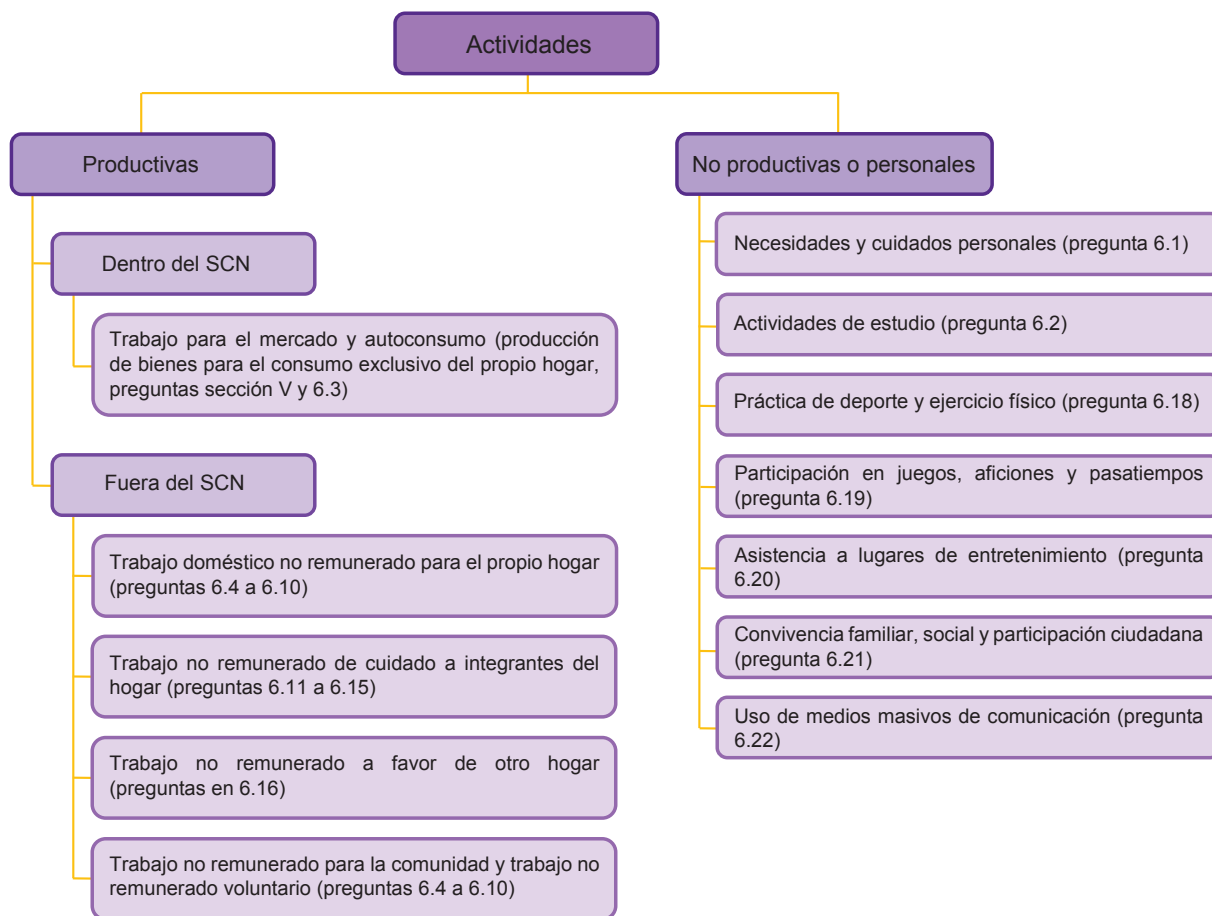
Actividades

Productivas

Dentro del SCN

Trabajo para el mercado y autoconsumo (producción de bienes para el consumo exclusivo del propio hogar, preguntas sección V y 6.3)

Fuera del SCN

Trabajo doméstico no remunerado para el propio hogar (preguntas 6.4 a 6.10)

Trabajo no remunerado de cuidado a integrantes del hogar (preguntas 6.11 a 6.15)

Trabajo no remunerado a favor de otro hogar (preguntas en 6.16)

Trabajo no remunerado para la comunidad y trabajo no remunerado voluntario (preguntas 6.4 a 6.10)

No productivas o personales

Necesidades y cuidados personales (pregunta 6.1)

Actividades de estudio (pregunta 6.2)

Práctica de deporte y ejercicio físico (pregunta 6.18)

Participación en juegos, aficiones y pasatiempos (pregunta 6.19)

Asistencia a lugares de entretenimiento (pregunta 6.20)

Convivencia familiar, social y participación ciudadana (pregunta 6.21)

Uso de medios masivos de comunicación (pregunta 6.22)